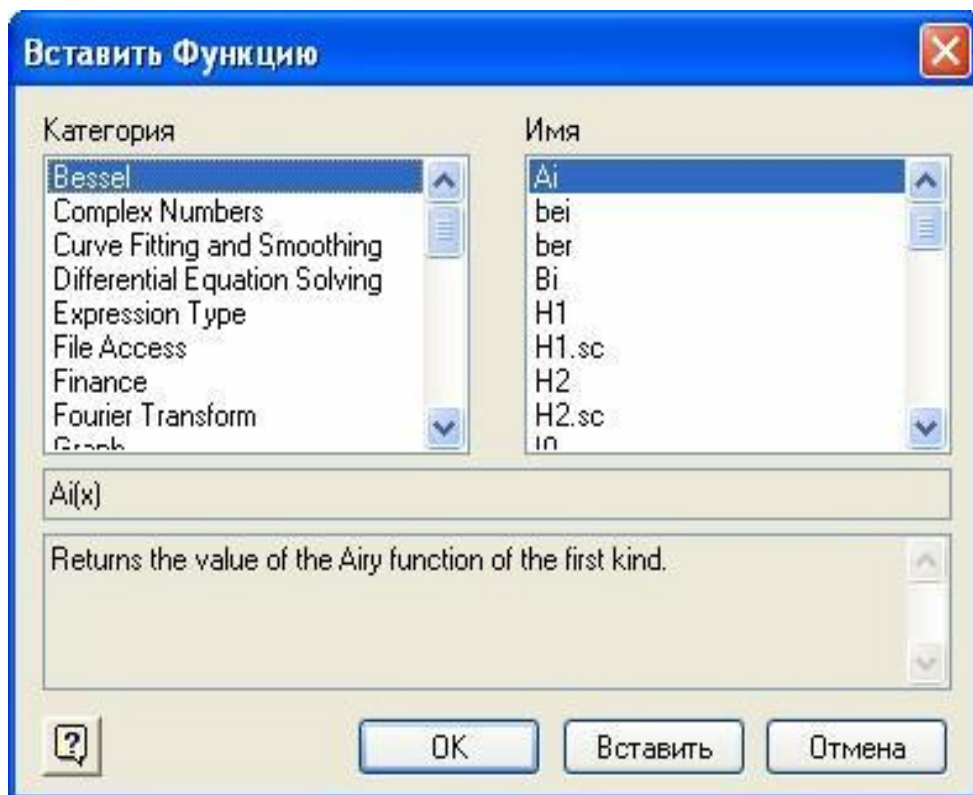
Вставить Функцию

Категория

Bessel
Complex Numbers
Curve Fitting and Smoothing
Differential Equation Solving
Expression Type
File Access
Finance
Fourier Transform
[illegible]

Имя

Ai
bei
ber
Bi
H1
H1.sc
H2
H2.sc
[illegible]

Ai(x)

Returns the value of the Airy function of the first kind.

?

OK

Вставить

Отмена